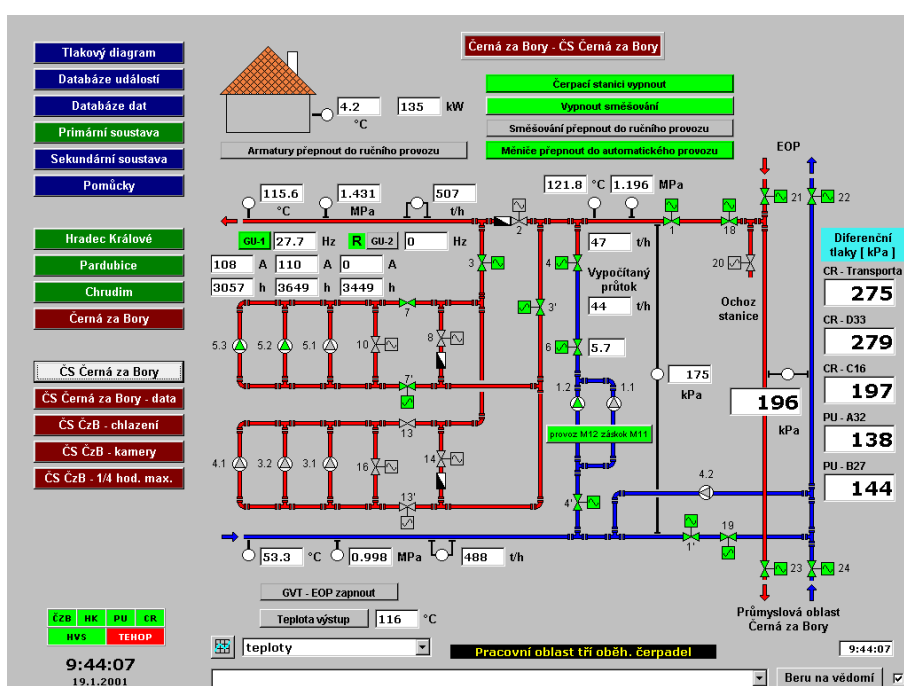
Tlakový diagram
Databáze událostí
Databáze dat
Primární soustava
Sekundární soustava
Pomůcky

Hradec Králové
Pardubice
Chrudim
Černá za Bory

ČS Černá za Bory
ČS Černá za Bory - data
ČS ČzB - chlazení
ČS ČzB - kamery
ČS ČzB - 1/4 hod. max.

Černá za Bory - ČS Černá za Bory

4.2 °C 135 kW

Armatury přepnout do ručního provozu

Čerpací stanici vypnout
Vypnout směšování
Směšování přepnout do ručního provozu
Měniče přepnout do automatického provozu

115.6 °C 1.431 MPa 507 t/h

121.8 °C 1.196 MPa

EOP

GU-1 27.7 Hz R GU-2 0 Hz
108 A 110 A 0 A
3057 h 3649 h 3449 h

2 1 18 21 22
3 4 47 t/h 20
Vypočítaný průtok 44 t/h
3' 7 8 10 5.3 5.2 5.1
6 5.7
Ochoz stanice

Diferenční tlaky [ kPa ]
CR - Transporta 275
CR - D33 279
CR - C16 197
PU - A32 138
PU - B27 144

175 kPa
196 kPa
1.2 1.1
7' 13
provoz M12 záskok M11
4.1 3.2 3.1 16 14
4.2
13' 4' 1' 19
23 24

53.3 °C 0.998 MPa 488 t/h

GVT - EOP zapnout
Teplota výstup 116 °C

Průmyslová oblast Černá za Bory

ČZB HK PU CR
HVS TEHOP

9:44:07
19.1.2001

teploty

Pracovní oblast tří oběh. čerpadel

9:44:07

Beru na vědomí